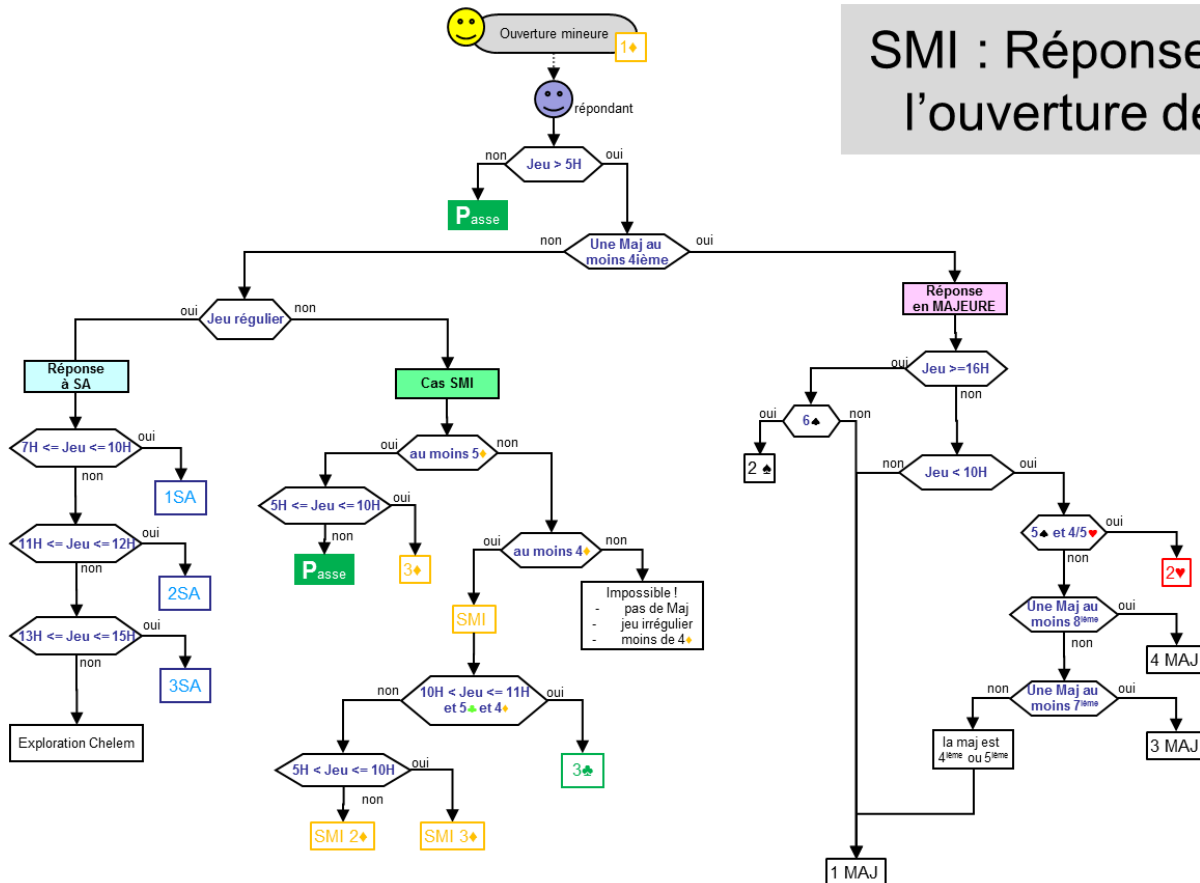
Ouverture mineure
1♦

SMI : Réponse
l'ouverture de

répondant

non Jeu > 5H oui

Passe

non Une Maj au moins 4ième oui

oui Jeu régulier non

Réponse à SA

7H <= Jeu <= 10H oui
1SA
non
11H <= Jeu <= 12H oui
2SA
non
13H <= Jeu <= 15H oui
3SA
non
Exploration Chelem

Cas SMI

oui au moins 5♦ non

5H <= Jeu <= 10H oui
non
Passe
3♦

oui au moins 4♦ non

Impossible !
- pas de Maj
- jeu irrégulier
- moins de 4♦

SMI

non 10H < Jeu <= 11H et 5♣ et 4♦ oui

3♣

5H < Jeu <= 10H oui
non
SMI 2♦
SMI 3♦

Réponse en MAJEURE

oui Jeu >=16H
non

oui 6♠ non

2 ♠

non Jeu < 10H oui

5♠ et 4/5♥ oui
non
2♥

Une Maj au moins 8ième oui
non
4 MAJ

non Une Maj au moins 7ième oui

la maj est 4ième ou 5ième

3 MAJ

1 MAJ